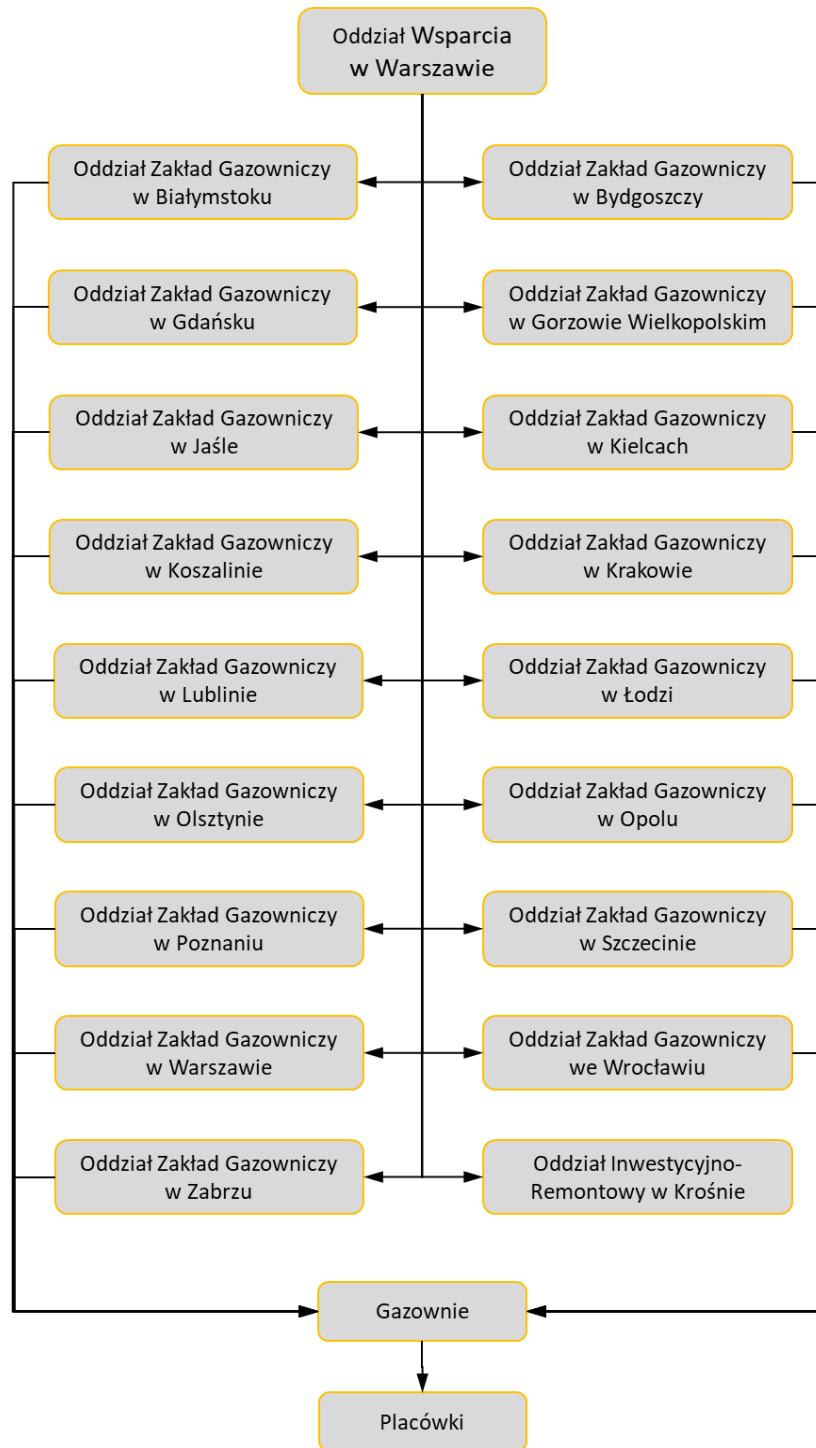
Oddział Wsparcia w Warszawie

Oddział Zakład Gazowniczy w Białymstoku

Oddział Zakład Gazowniczy w Bydgoszczy

Oddział Zakład Gazowniczy w Gdańsku

Oddział Zakład Gazowniczy w Gorzowie Wielkopolskim

Oddział Zakład Gazowniczy w Jaśle

Oddział Zakład Gazowniczy w Kielcach

Oddział Zakład Gazowniczy w Koszalinie

Oddział Zakład Gazowniczy w Krakowie

Oddział Zakład Gazowniczy w Lublinie

Oddział Zakład Gazowniczy w Łodzi

Oddział Zakład Gazowniczy w Olsztynie

Oddział Zakład Gazowniczy w Opolu

Oddział Zakład Gazowniczy w Poznaniu

Oddział Zakład Gazowniczy w Szczecinie

Oddział Zakład Gazowniczy w Warszawie

Oddział Zakład Gazowniczy we Wrocławiu

Oddział Zakład Gazowniczy w Zabrzu

Oddział Inwestycyjno-Remontowy w Krośnie

Gazownie

Placówki